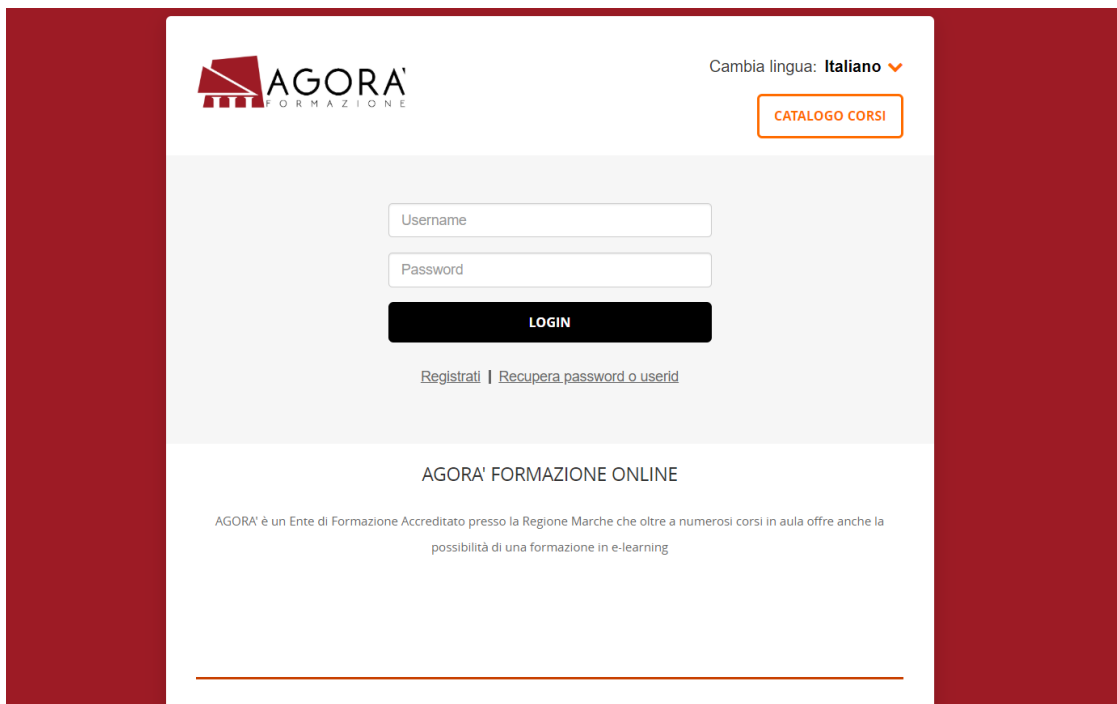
AGORA'
FORMAZIONE

Cambia lingua: Italiano

CATALOGO CORSI

Username

Password

LOGIN

Registrati | Recupera password o userid

AGORA' FORMAZIONE ONLINE

AGORA' è un Ente di Formazione Accreditato presso la Regione Marche che oltre a numerosi corsi in aula offre anche la possibilità di una formazione in e-learning